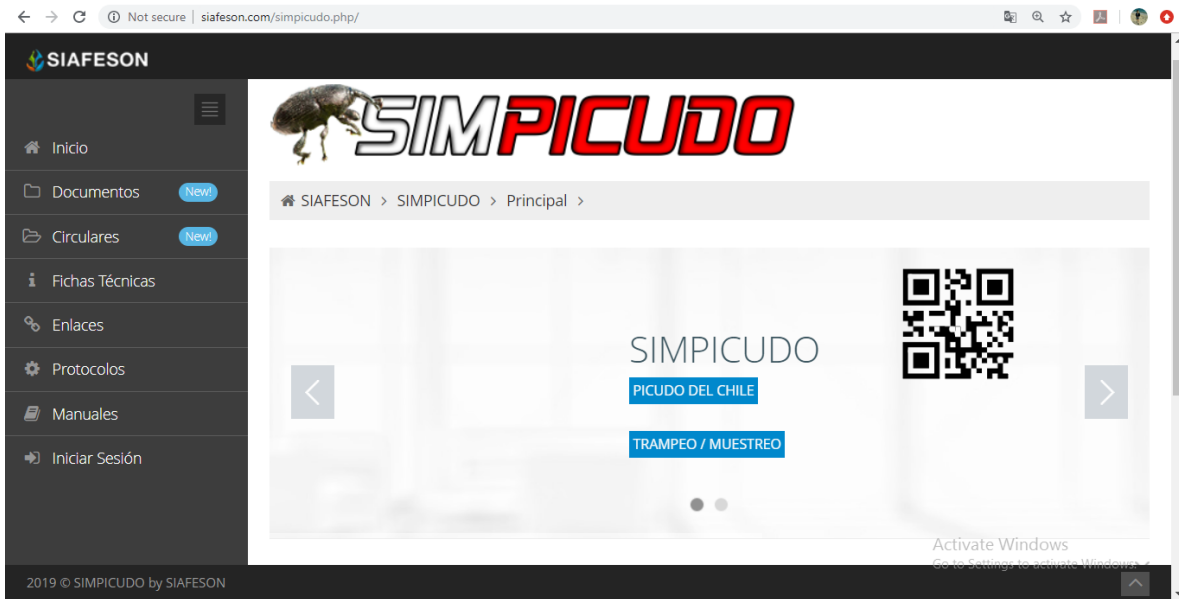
Not secure | siafeson.com/simpicudo.php/

SIAFESON

Inicio
Documentos New!
Circulares New!
Fichas Técnicas
Enlaces
Protocolos
Manuales
Iniciar Sesión

SIMPICUDO

SIAFESON > SIMPICUDO > Principal >

SIMPICUDO
PICUDO DEL CHILE
TRAMPEO / MUESTREO

Activate Windows
Go to Settings to activate Windows.

2019 © SIMPICUDO by SIAFESON